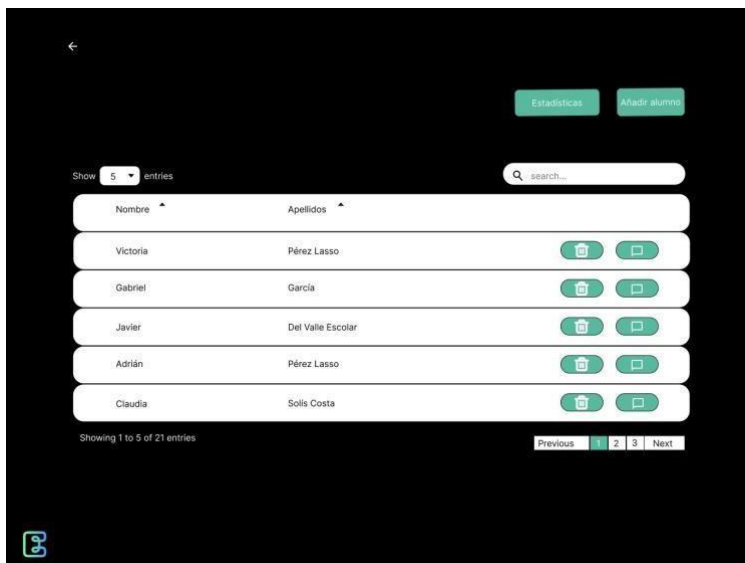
Estadísticas

Añadir alumno

Show 5 entries

search...

| Nombre | Apellidos |
|---|---|
| Victoria | Pérez Lasso |
| Gabriel | García |
| Javier | Del Valle Escolar |
| Adrián | Pérez Lasso |
| Claudia | Solis Costa |

Showing 1 to 5 of 21 entries

Previous 1 2 3 Next